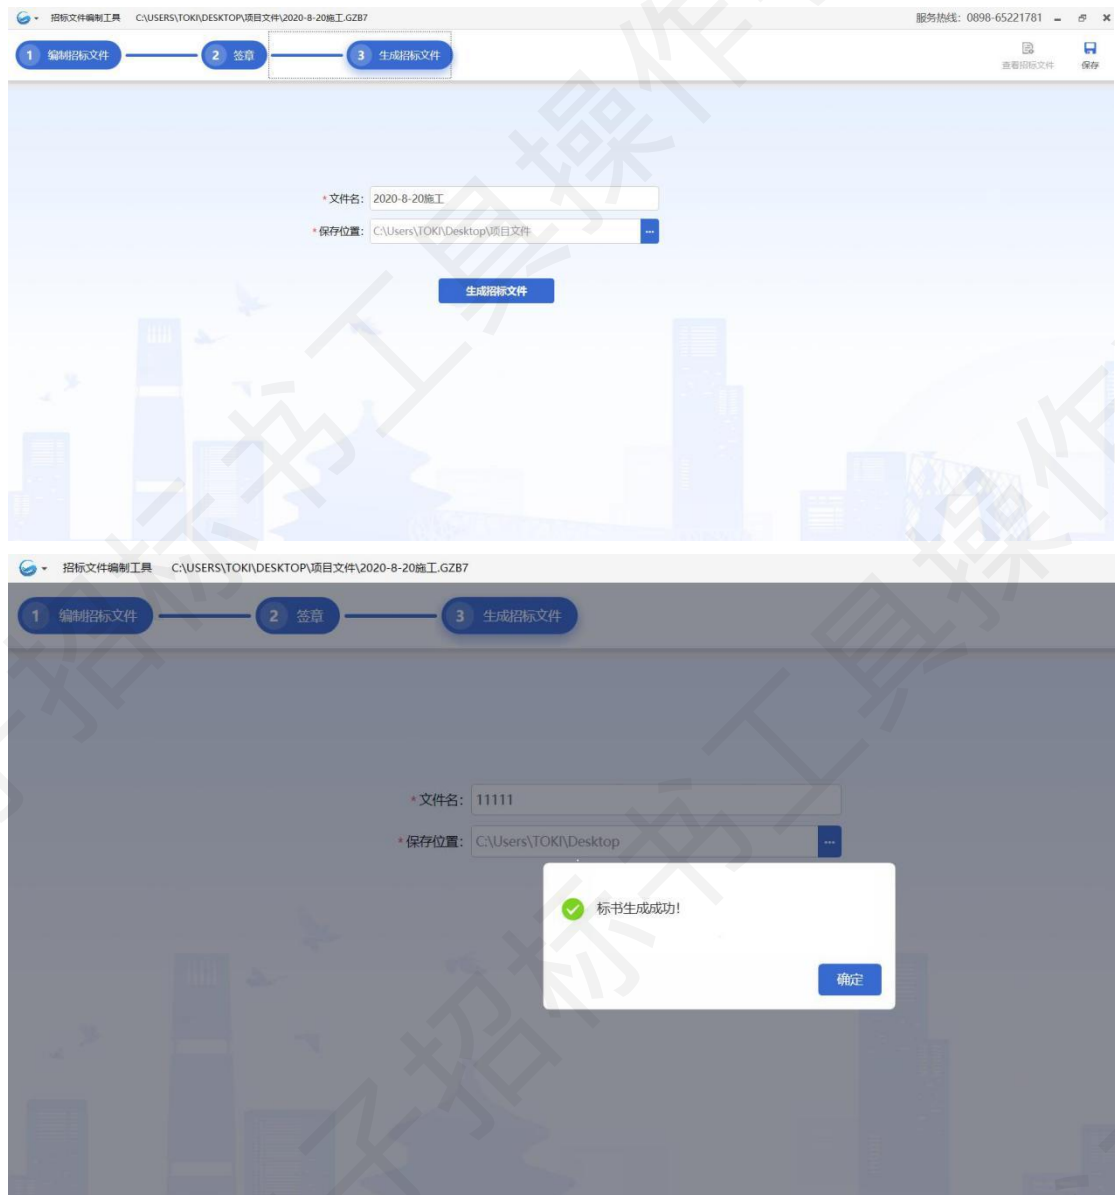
招标文件编制工具 C:\USERS\TOKI\DESKTOP\项目文件\2020-8-20施工.GZB7

服务热线：0898-65221781

1 编制招标文件 2 签章 3 生成招标文件

查看招标文件 保存

* 文件名: 2020-8-20施工

* 保存位置: C:\Users\TOKI\Desktop\项目文件

生成招标文件

招标文件编制工具 C:\USERS\TOKI\DESKTOP\项目文件\2020-8-20施工.GZB7

1 编制招标文件 2 签章 3 生成招标文件

* 文件名: 11111

* 保存位置: C:\Users\TOKI\Desktop

标书生成成功!

确定